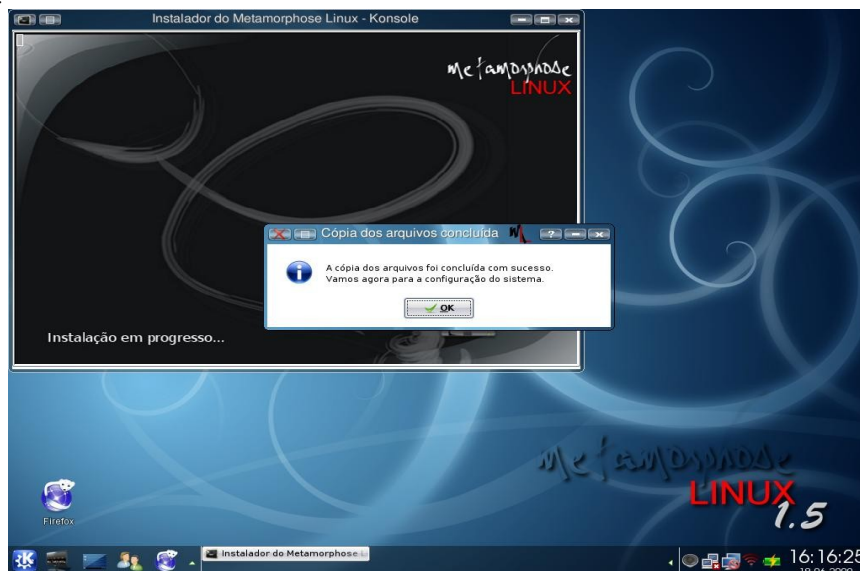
Instalador do Metamorphose Linux - Konsole

Metamorphose
LINUX

Cópia dos arquivos concluída

A cópia dos arquivos foi concluída com sucesso.
Vamos agora para a configuração do sistema.

OK

Instalação em progresso...

Metamorphose
LINUX
1.5

Firefox

Instalador do Metamorphose Li

16:16:25
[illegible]